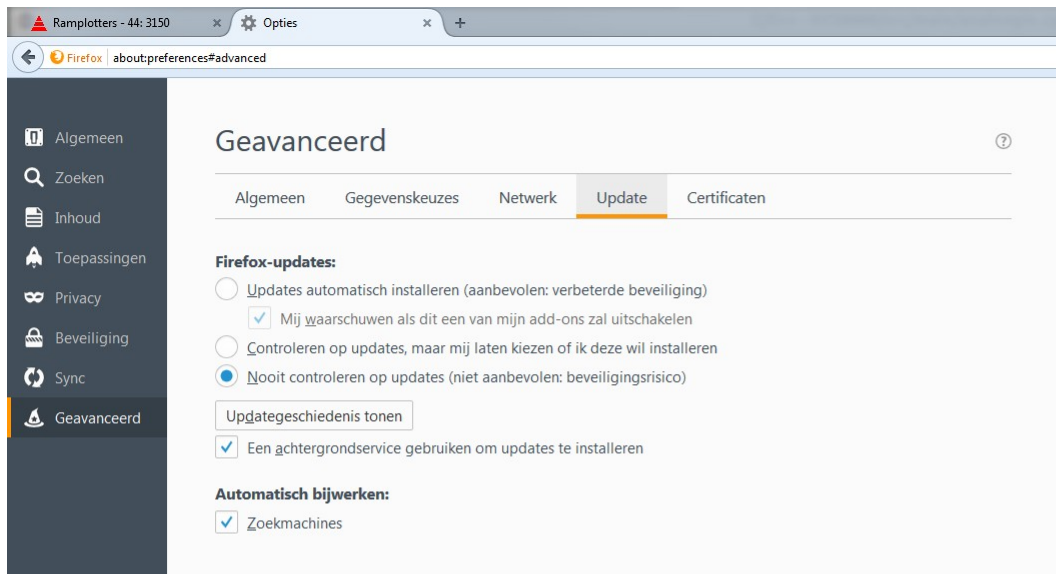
Ramplotters - 44: 3150
Opties
Firefox about:preferences#advanced

Algemeen
Zoeken
Inhoud
Toepassingen
Privacy
Beveiliging
Sync
Geavanceerd

Geavanceerd

Algemeen | Gegevenskeuzes | Netwerk | Update | Certificaten

Firefox-updates:
Updates automatisch installeren (aanbevolen: verbeterde beveiliging)
Mij waarschuwen als dit een van mijn add-ons zal uitschakelen
Controleren op updates, maar mij laten kiezen of ik deze wil installeren
Nooit controleren op updates (niet aanbevolen: beveiligingsrisico)
Updategeschiedenis tonen
Een achtergrondservice gebruiken om updates te installeren

Automatisch bijwerken:
Zoekmachines